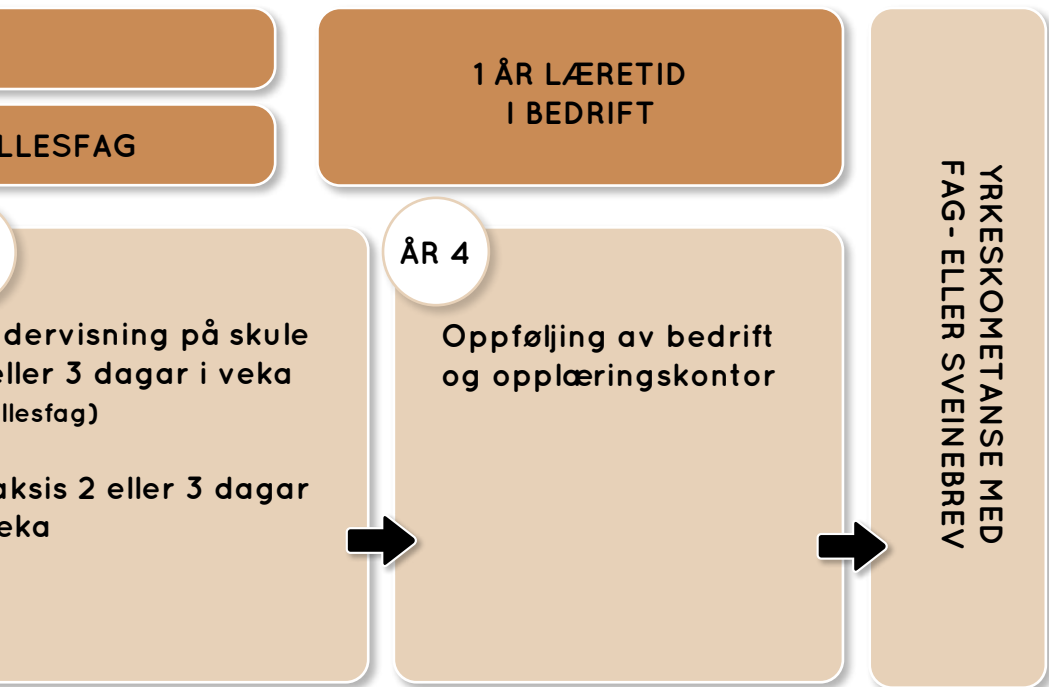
LLESFAG

1 ÅR LÆRETID I BEDRIFT

dervisning på skule eller 3 dagar i veka llesfag)

aksis 2 eller 3 dagar eka

ÅR 4

Oppføljing av bedrift og opplæringskontor

YRKESKOMETANSE MED FAG- ELLER SVEINEBREV